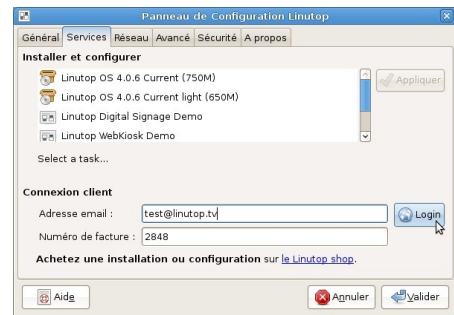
Panneau de Configuration Linutop

Général | Services | Réseau | Avancé | Sécurité | A propos

Installer et configurer

Linutop OS 4.0.6 Current (750M)
Linutop OS 4.0.6 Current light (650M)
Linutop Digital Signage Demo
Linutop WebKiosk Demo

Appliquer

Select a task...

Connexion client

Adresse email : test@linutop.tv

Login

Numéro de facture : 2848

Achetez une installation ou configuration sur le Linutop shop.

Aide

Annuler

Valider